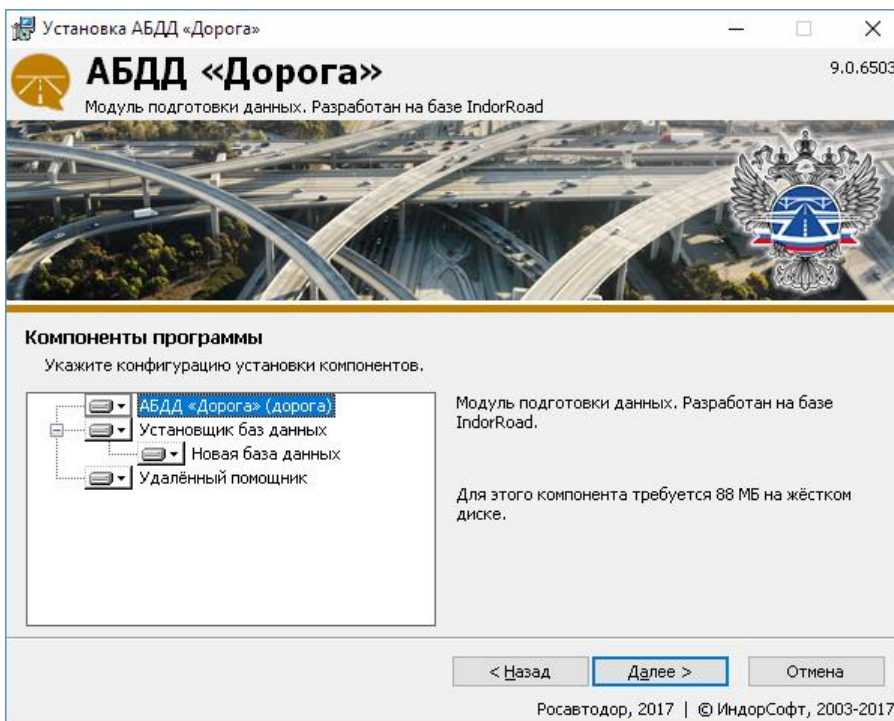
Установка АБДД «Дорога»

АБДД «Дорога»

9.0.6503

Модуль подготовки данных. Разработан на базе IndorRoad

Компоненты программы

Укажите конфигурацию установки компонентов.

АБДД «Дорога» (дорога)
Установщик баз данных
Новая база данных
Удалённый помощник

Модуль подготовки данных. Разработан на базе IndorRoad.

Для этого компонента требуется 88 МБ на жёстком диске.

< Назад
Далее >
Отмена

Росавтодор, 2017 | © ИндорСофт, 2003-2017